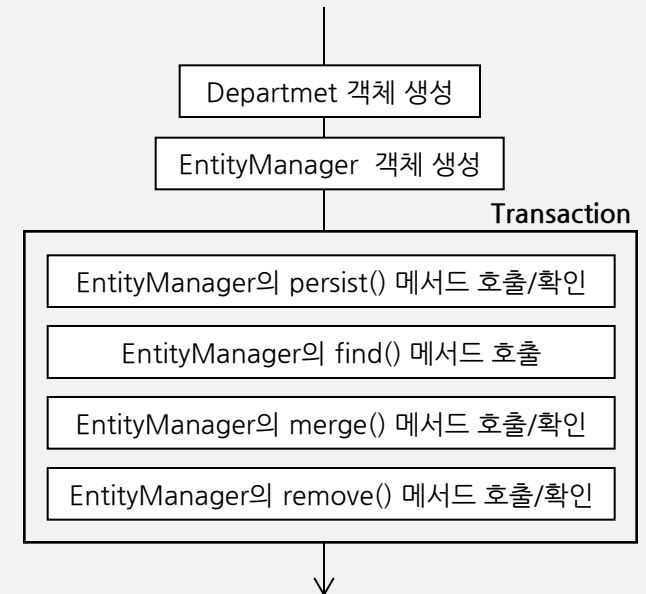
Departmet 객체 생성

EntityManager 객체 생성

Transaction

EntityManager의 persist() 메서드 호출/확인

EntityManager의 find() 메서드 호출

EntityManager의 merge() 메서드 호출/확인

EntityManager의 remove() 메서드 호출/확인